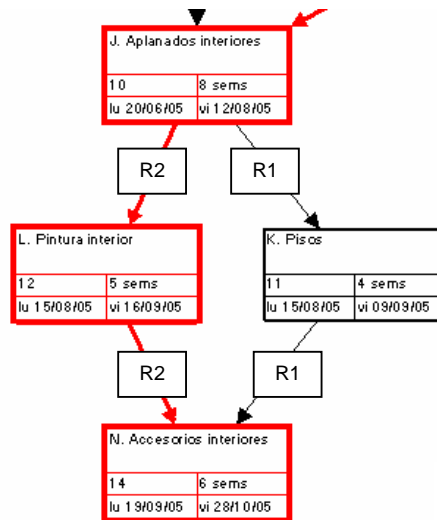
J. Aplanados interiores

| 10 | 8 sems |
|---|---|
| lu 20/06/05 | vi 12/08/05 |

R2

R1

L. Pintura interior

| 12 | 5 sems |
|---|---|
| lu 15/08/05 | vi 16/09/05 |

K. Pisos

| 11 | 4 sems |
|---|---|
| lu 15/08/05 | vi 09/09/05 |

R2

R1

N. Accesorios interiores

| 14 | 6 sems |
|---|---|
| lu 19/09/05 | vi 28/10/05 |